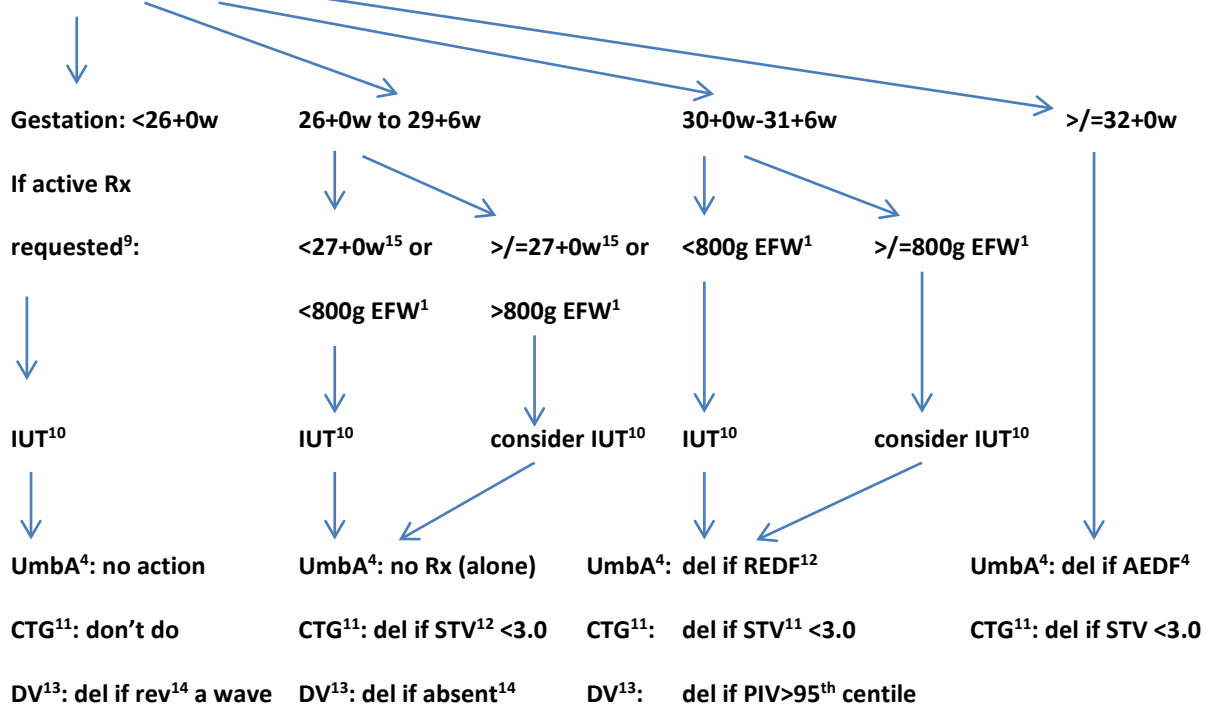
Gestation: <26+0w

If active Rx requested$^{9}$:

IUT$^{10}$

UmbA$^{4}$: no action

CTG$^{11}$: don't do

DV$^{13}$: del if rev$^{14}$ a wave

26+0w to 29+6w

<27+0w$^{15}$ or <800g EFW$^{1}$

IUT$^{10}$

>/=27+0w$^{15}$ or >800g EFW$^{1}$

consider IUT$^{10}$

UmbA$^{4}$: no Rx (alone)

CTG$^{11}$: del if STV$^{12}$ <3.0

DV$^{13}$: del if absent$^{14}$

30+0w-31+6w

<800g EFW$^{1}$

IUT$^{10}$

>/=800g EFW$^{1}$

consider IUT$^{10}$

UmbA$^{4}$: del if REDF$^{12}$

CTG$^{11}$: del if STV$^{11}$ <3.0

DV$^{13}$: del if PIV>95$^{th}$ centile

>/=32+0w

UmbA$^{4}$: del if AEDF$^{4}$

CTG$^{11}$: del if STV <3.0